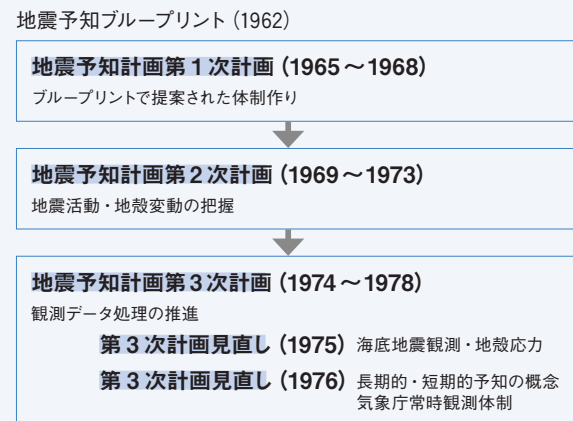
地震予知ブループリント（1962）

地震予知計画第１次計画（1965～1968）

ブループリントで提案された体制作り

地震予知計画第２次計画（1969～1973）

地震活動・地殻変動の把握

地震予知計画第３次計画（1974～1978）

観測データ処理の推進

第３次計画見直し（1975） 海底地震観測・地殻応力

第３次計画見直し（1976） 長期的・短期的予知の概念 気象庁常時観測体制